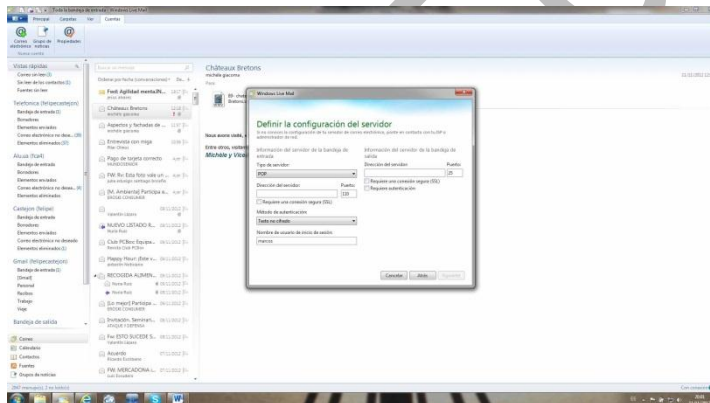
Toda la bandeja de entrada - Windows Live Mail

Principal Carpetas Ver Cuentas

Correo electrónico Grupo de noticias Propiedades

Nueva cuenta

Vistas rápidas
Correo sin leer
Sin leer de los contactos
Fuentes sin leer

Telefonica (felipecadejon)
Bandeja de entrada
Borradores
Elementos enviados
Correo electrónico no dese...
Elementos eliminados

Alcuza (fcad)
Bandeja de entrada
Borradores
Elementos enviados
Correo electrónico no dese...
Elementos eliminados

Cadejon (felipe)
Bandeja de entrada
Borradores
Elementos enviados
Correo electrónico no deseado
Elementos eliminados

Gmail (felipecadejon)
Bandeja de entrada
[Gmail]
Personal
Recibos
Trabajo
Viaje

Bandeja de salida

Correo
Calendario
Contactos
Fuentes
Grupos de noticias

Buscar un mensaje

Ordenar por fecha (conversaciones)

Fnet: Ajilidad mental(N...
Château Bretons
Aspectos y fechadas de ...
Entrevista con migo
Pago de tarjeta correcto
FW: Rv: Esta foto vale un ...
[Al. Ambiental] Participa e...
NUEVO LISTADO R...
Club PCBox Equipo...
Happy Hour: ¡Este v...
RECOGIDA ALIMEN...
[Lo mejor] Participa ...
Invitación. Seminari...
Fw: ESTO SUCEDE S...
Acuerdo
FW: MERCADONA r...

Château Bretons
michele giacomo

Buss avere caste,
Entre otros, visitamos
Michele y Vice

Windows Live Mail

Definir la configuración del servidor

Si no conoce la configuración de los servidores de correo electrónico, póngase en contacto con su ISP o administrador de red.

Información del servidor de la bandeja de entrada
Tipo de servidor:
POP
Dirección del servidor:
Puerto:
110
Requiere una conexión segura (SSL)
Método de autenticación
Texto no cifrado
Nombre de usuario de inicio de sesión:
marcos

Información del servidor de la bandeja de salida
Dirección del servidor:
Puerto:
25
Requiere una conexión segura (SSL)
Requiere autenticación

Cancelar Atrás Siguiente

247 mensajes, 1 no leído(s)